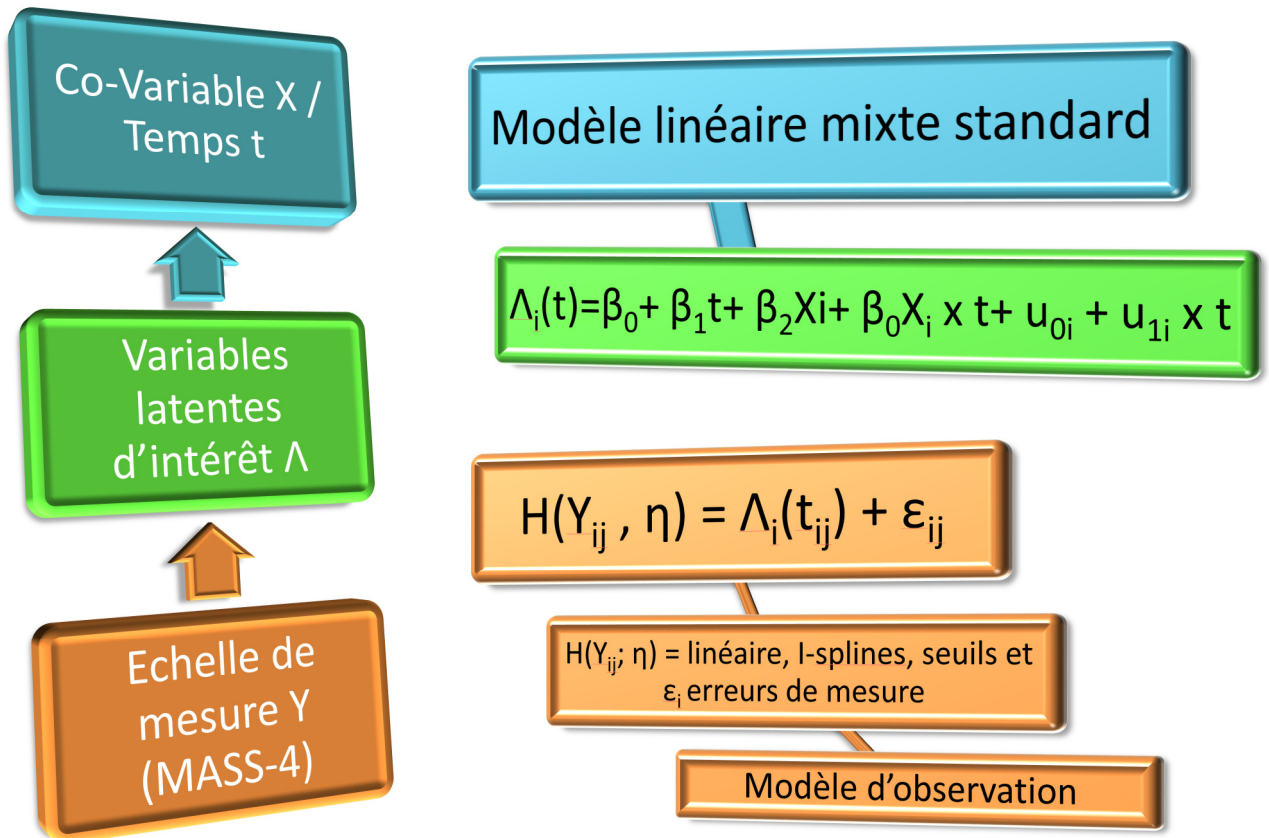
Co-Variable X / Temps t

Variables latentes d'intérêt Λ

Echelle de mesure Y (MASS-4)

Modèle linéaire mixte standard

$\Lambda_i(t)=\beta_0+ \beta_1 t+ \beta_2 Xi+ \beta_0 X_i$ x $t+ u_{0i} + u_{1i}$ x $t$

$H(Y_{ij} , \eta) = \Lambda_i(t_{ij}) + \varepsilon_{ij}$

$H(Y_{ij}; \eta)$ = linéaire, I-splines, seuils et $\varepsilon_i$ erreurs de mesure

Modèle d'observation